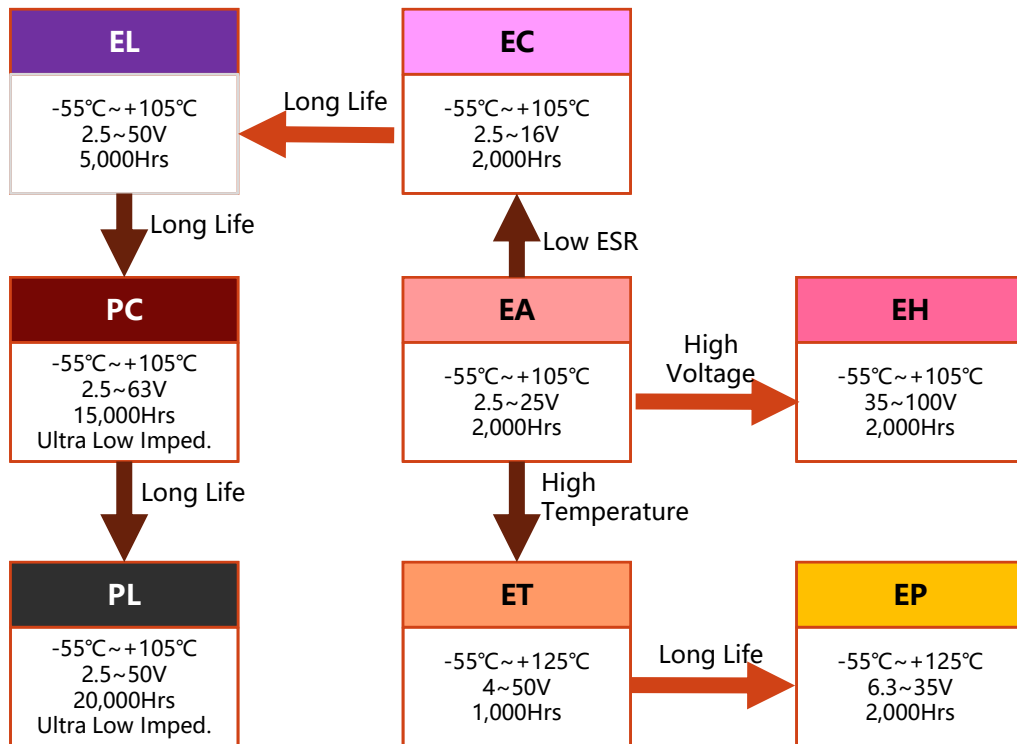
EL
-55℃~+105℃
2.5~50V
5,000Hrs

Long Life

EC
-55℃~+105℃
2.5~16V
2,000Hrs

Long Life

Low ESR

PC
-55℃~+105℃
2.5~63V
15,000Hrs
Ultra Low Imped.

EA
-55℃~+105℃
2.5~25V
2,000Hrs

High Voltage

EH
-55℃~+105℃
35~100V
2,000Hrs

Long Life

High Temperature

PL
-55℃~+105℃
2.5~50V
20,000Hrs
Ultra Low Imped.

ET
-55℃~+125℃
4~50V
1,000Hrs

Long Life

EP
-55℃~+125℃
6.3~35V
2,000Hrs